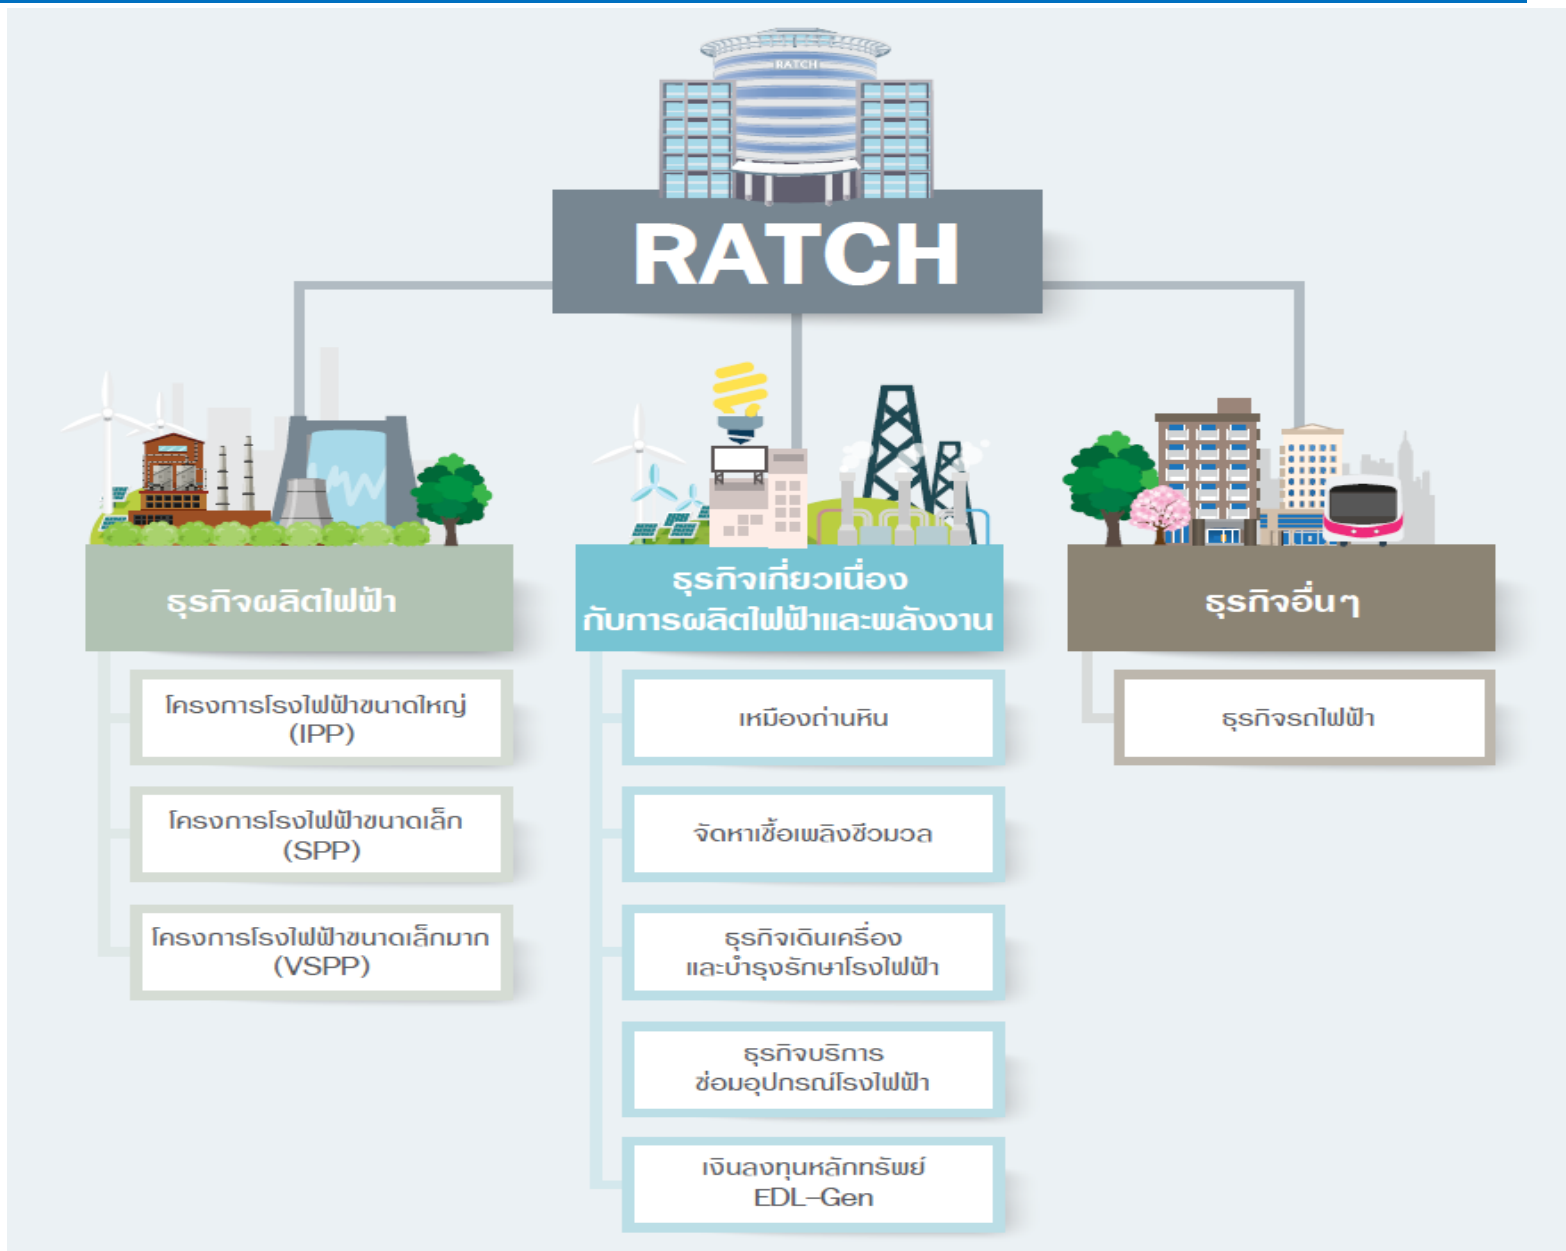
RATCH

RATCH

ธุรกิจผลิตไฟฟ้า

โครงการโรงไฟฟ้าขนาดใหญ่ (IPP)

โครงการโรงไฟฟ้าขนาดเล็ก (SPP)

โครงการโรงไฟฟ้าขนาดเล็กมาก (VSPP)

ธุรกิจเกี่ยวเนื่องกับการผลิตไฟฟ้าและพลังงาน

เหมืองถ่านหิน

จัดหาเชื้อเพลิงชีวมวล

ธุรกิจเดินเครื่องและบำรุงรักษาโรงไฟฟ้า

ธุรกิจบริการซ่อมอุปกรณ์โรงไฟฟ้า

เงินลงทุนหลักทรัพย์ EDL-Gen

ธุรกิจอื่นๆ

ธุรกิจรถไฟฟ้า